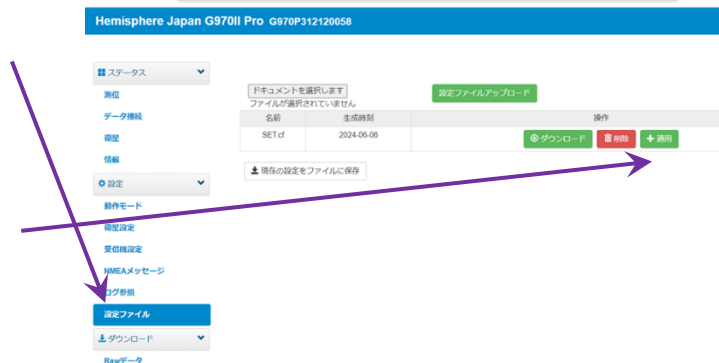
Hemisphere Japan G970II Pro G970P312120058

ステータス
測位
データ接続
衛星
情報
設定
動作モード
衛星設定
受信機設定
NMEAメッセージ
ログ参照
設定ファイル
ダウンロード
Rawデータ

ドキュメントを選択します
ファイルが選択されていません
設定ファイルアップロード

| 名前 | 生成時刻 | 操作 |
|---|---|---|
| SET.cf | 2024-06-06 | ダウンロード 削除 適用 |

現在の設定をファイルに保存